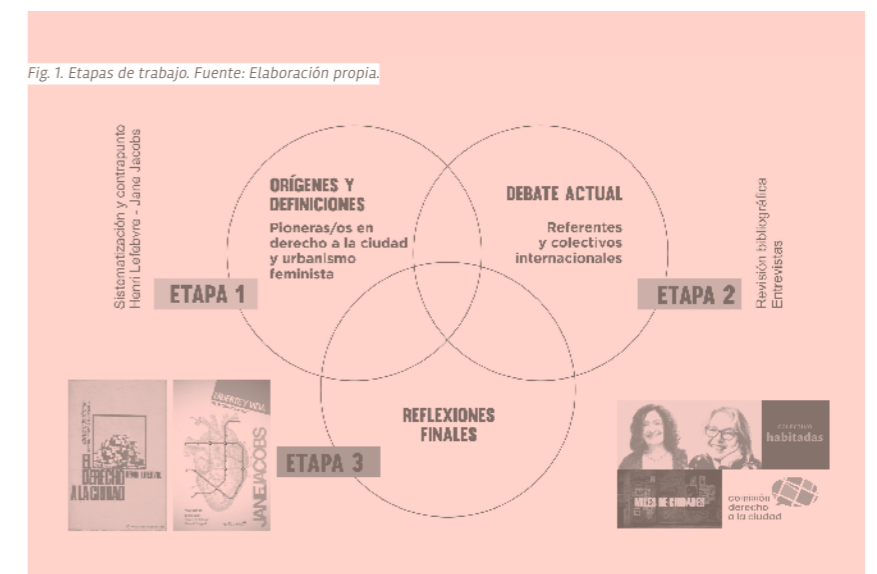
Fig. 1. Etapas de trabajo. Fuente: Elaboración propia.

Sistematización y contrapunto Henri Lefebvre - Jane Jacobs

ETAPA 1

ORÍGENES Y DEFINICIONES

Pioneras/os en derecho a la ciudad y urbanismo feminista

DEBATE ACTUAL

Referentes y colectivos internacionales

ETAPA 2

Revisión bibliográfica Entrevistas

REFLEXIONES FINALES

ETAPA 3

EL DERECHO A LA CIUDAD

JANE JACOBS

habitadas

MILES DE CIUDADES

comisión derecho a la ciudad